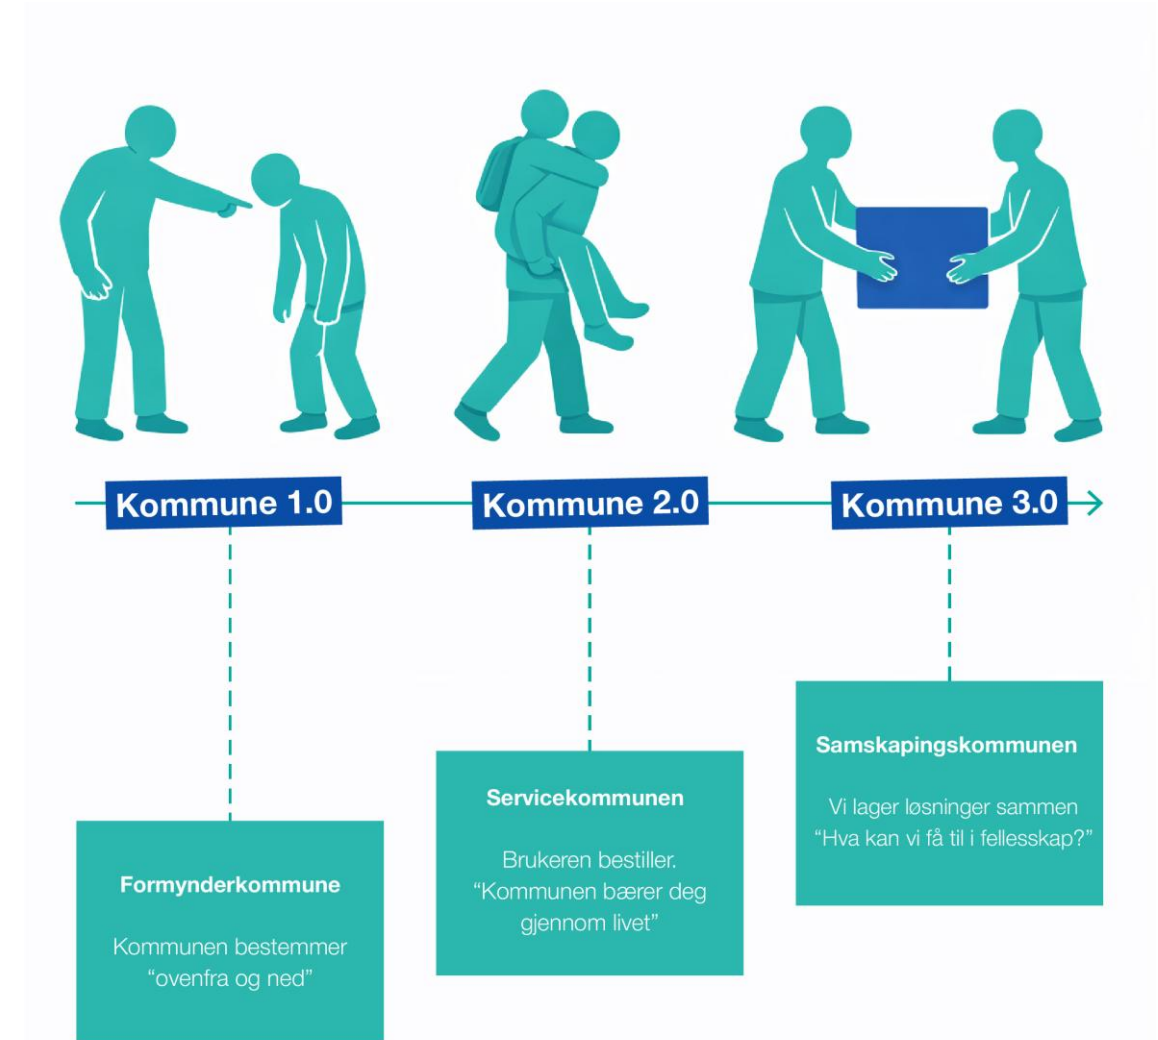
Kommune 1.0

Kommune 2.0

Kommune 3.0

Formynderkommune

Kommunen bestemmer “ovenfra og ned”

Servicekommunen

Brukeren bestiller. “Kommunen bærer deg gjennom livet”

Samskapingskommunen

Vi lager løsninger sammen “Hva kan vi få til i fellesskap?”